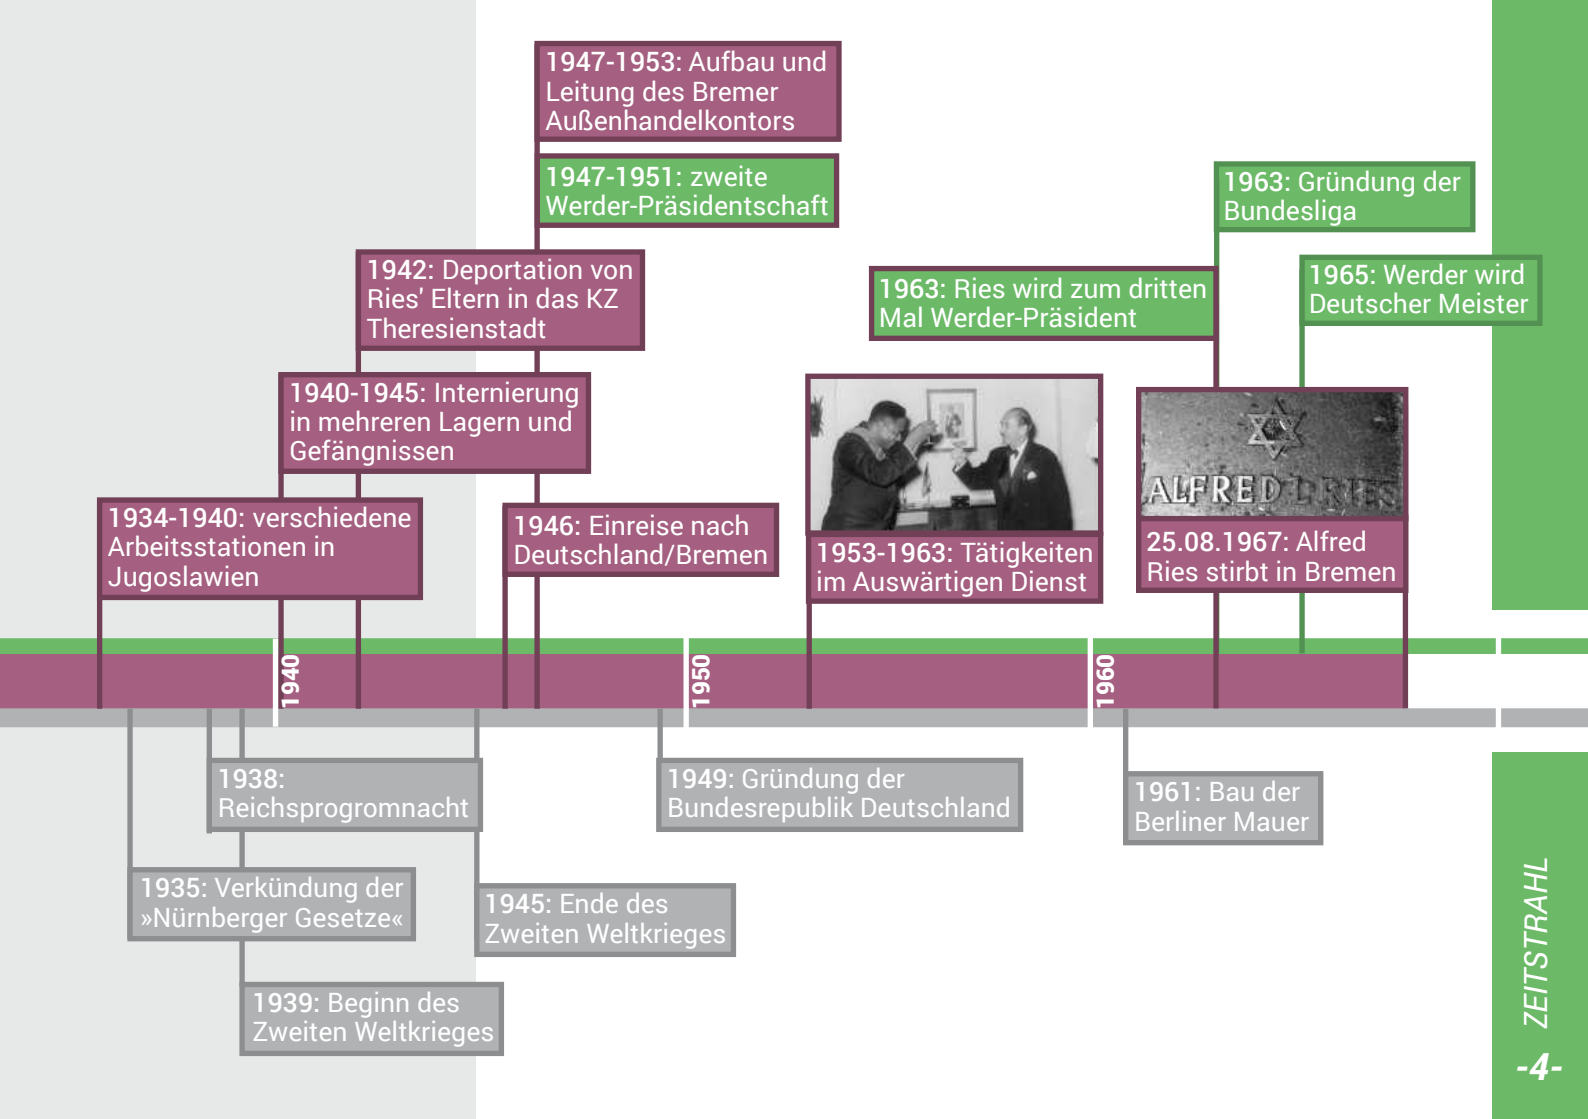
1947-1953: Aufbau und Leitung des Bremer Außenhandelkontors

1947-1951: zweite Werder-Präsidentschaft

1963: Gründung der Bundesliga

1942: Deportation von Ries' Eltern in das KZ Theresienstadt

1963: Ries wird zum dritten Mal Werder-Präsident

1965: Werder wird Deutscher Meister

1940-1945: Internierung in mehreren Lagern und Gefängnissen

ALFRED RIES

1934-1940: verschiedene Arbeitsstationen in Jugoslawien

1946: Einreise nach Deutschland/Bremen

1953-1963: Tätigkeiten im Auswärtigen Dienst

25.08.1967: Alfred Ries stirbt in Bremen

1940

1950

1960

1938: Reichsprogromnacht

1949: Gründung der Bundesrepublik Deutschland

1961: Bau der Berliner Mauer

1935: Verkündung der »Nürnberger Gesetze«

1945: Ende des Zweiten Weltkrieges

1939: Beginn des Zweiten Weltkrieges

ZEITSTRAHL

-4-